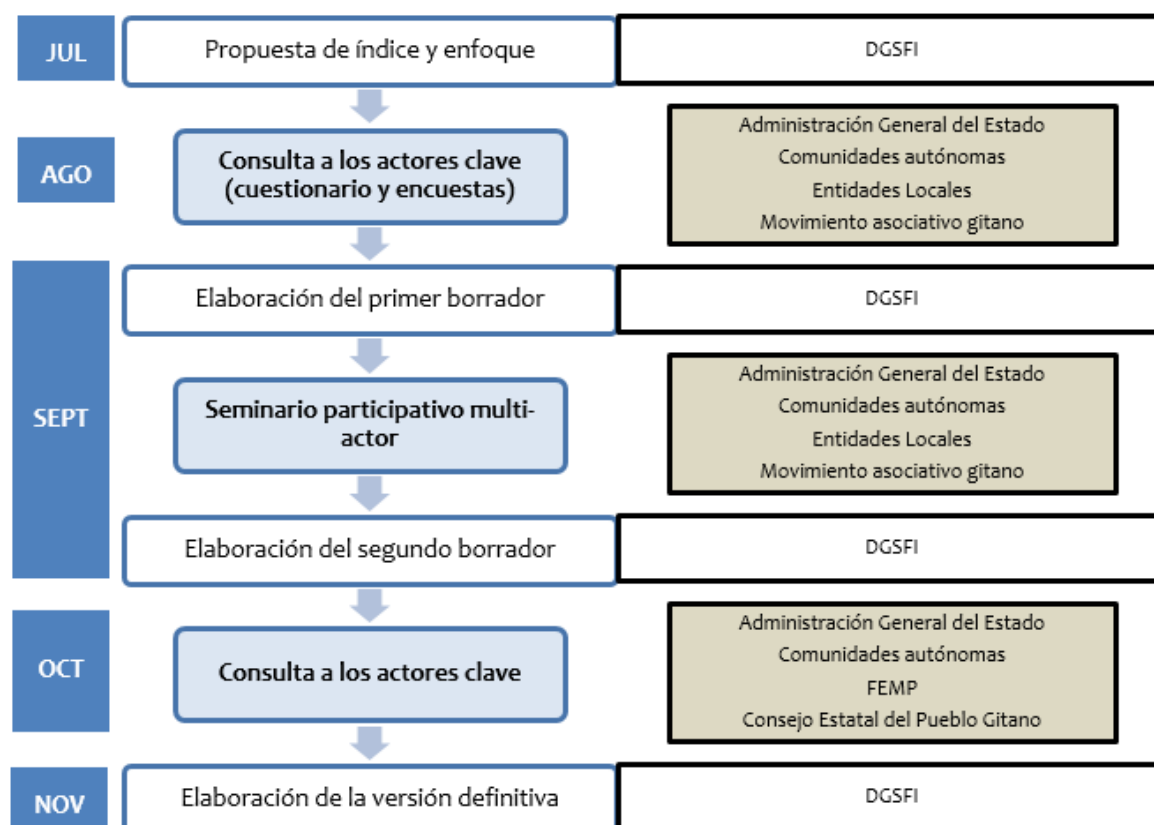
JUL
Propuesta de índice y enfoque
DGSFI

AGO
Consulta a los actores clave (cuestionario y encuestas)
Administración General del Estado
Comunidades autónomas
Entidades Locales
Movimiento asociativo gitano

SEPT
Elaboración del primer borrador
DGSFI

Seminario participativo multiactor
Administración General del Estado
Comunidades autónomas
Entidades Locales
Movimiento asociativo gitano

Elaboración del segundo borrador
DGSFI

OCT
Consulta a los actores clave
Administración General del Estado
Comunidades autónomas
FEMP
Consejo Estatal del Pueblo Gitano

NOV
Elaboración de la versión definitiva
DGSFI